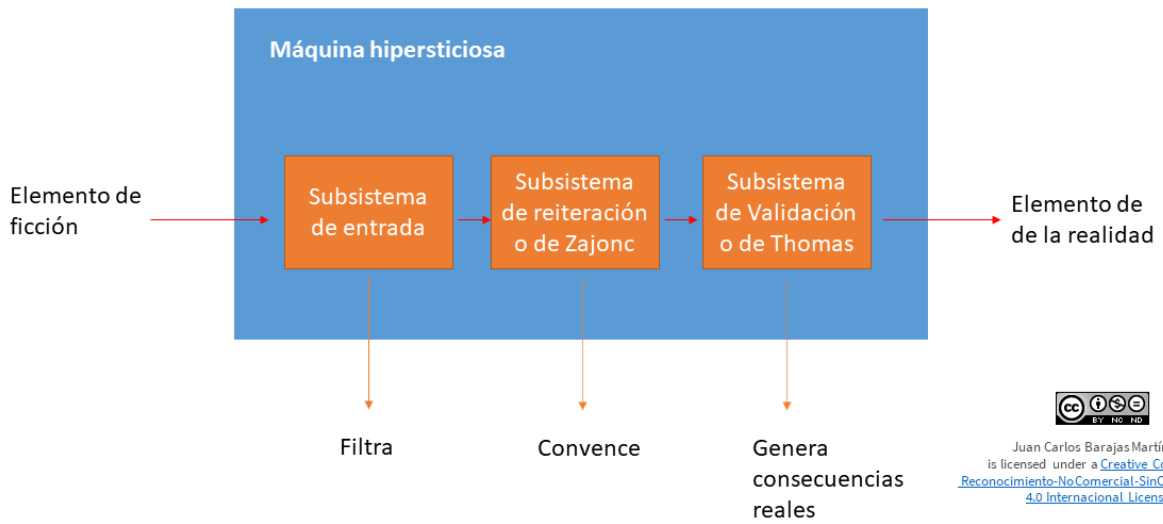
Máquina hipersticiosa

Elemento de ficción

Subsistema de entrada

Subsistema de reiteración o de Zajonc

Subsistema de Validación o de Thomas

Elemento de de la realidad

Filtra

Convence

Genera consecuencias reales

BY NC ND

Juan Carlos Barajas Martí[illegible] is licensed under a Creative C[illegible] Reconocimiento-NoComercial-SinO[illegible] 4.0 Internacional Licens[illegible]